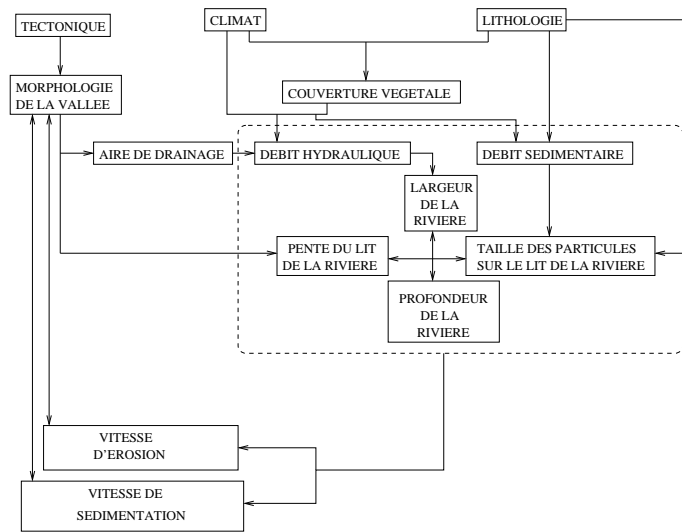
TECTONIQUE

CLIMAT

LITHOLOGIE

MORPHOLOGIE DE LA VALLEE

COUVERTURE VEGETALE

AIRE DE DRAINAGE

DEBIT HYDRAULIQUE

DEBIT SEDIMENTAIRE

LARGEUR DE LA RIVIERE

PENTE DU LIT DE LA RIVIERE

TAILLE DES PARTICULES SUR LE LIT DE LA RIVIERE

PROFONDEUR DE LA RIVIERE

VITESSE D'EROSION

VITESSE DE SEDIMENTATION